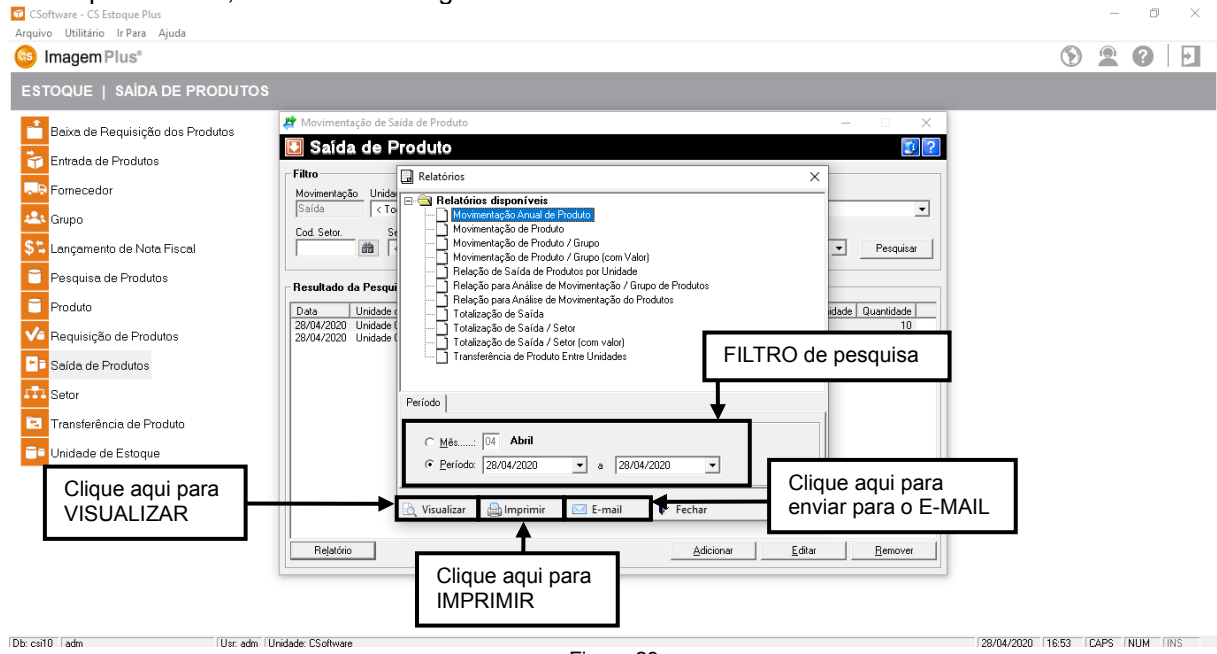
CSoftware - CS Estoque Plus
Arquivo Utilitário Ir Para Ajuda
ImagemPlus®

ESTOQUE | SAÍDA DE PRODUTOS

Baixa de Requisição dos Produtos
Entrada de Produtos
Fornecedor
Grupo
Lançamento de Nota Fiscal
Pesquisa de Produtos
Produto
Requisição de Produtos
Saída de Produtos
Setor
Transferência de Produto
Unidade de Estoque

Movimentação de Saída de Produto
Saída de Produto
Filtro
Movimentação Unida
Saída < To
Cod. Setor. Se
Pesquisar
Resultado da Pesqui
Data Unidade
28/04/2020 Unidade
28/04/2020 Unidade
idade Quantidade
10

Relatórios
Relatórios disponíveis
Movimentação Anual de Produto
Movimentação de Produto
Movimentação de Produto / Grupo
Movimentação de Produto / Grupo (com Valor)
Relação de Saída de Produtos por Unidade
Relação para Análise de Movimentação / Grupo de Produtos
Relação para Análise de Movimentação do Produtos
Totalização de Saída
Totalização de Saída / Setor
Totalização de Saída / Setor (com valor)
Transferência de Produto Entre Unidades

FILTRO de pesquisa

Período
Mês......: 04 Abril
Período: 28/04/2020 a 28/04/2020

Clique aqui para VISUALIZAR
Visualizar Imprimir E-mail Fechar
Clique aqui para enviar para o E-MAIL
Relatório Adicionar Editar Remover
Clique aqui para IMPRIMIR

Db: csi10 adm Usr: adm Unidade: CSoftware 28/04/2020 16:53 CAPS NUM INS